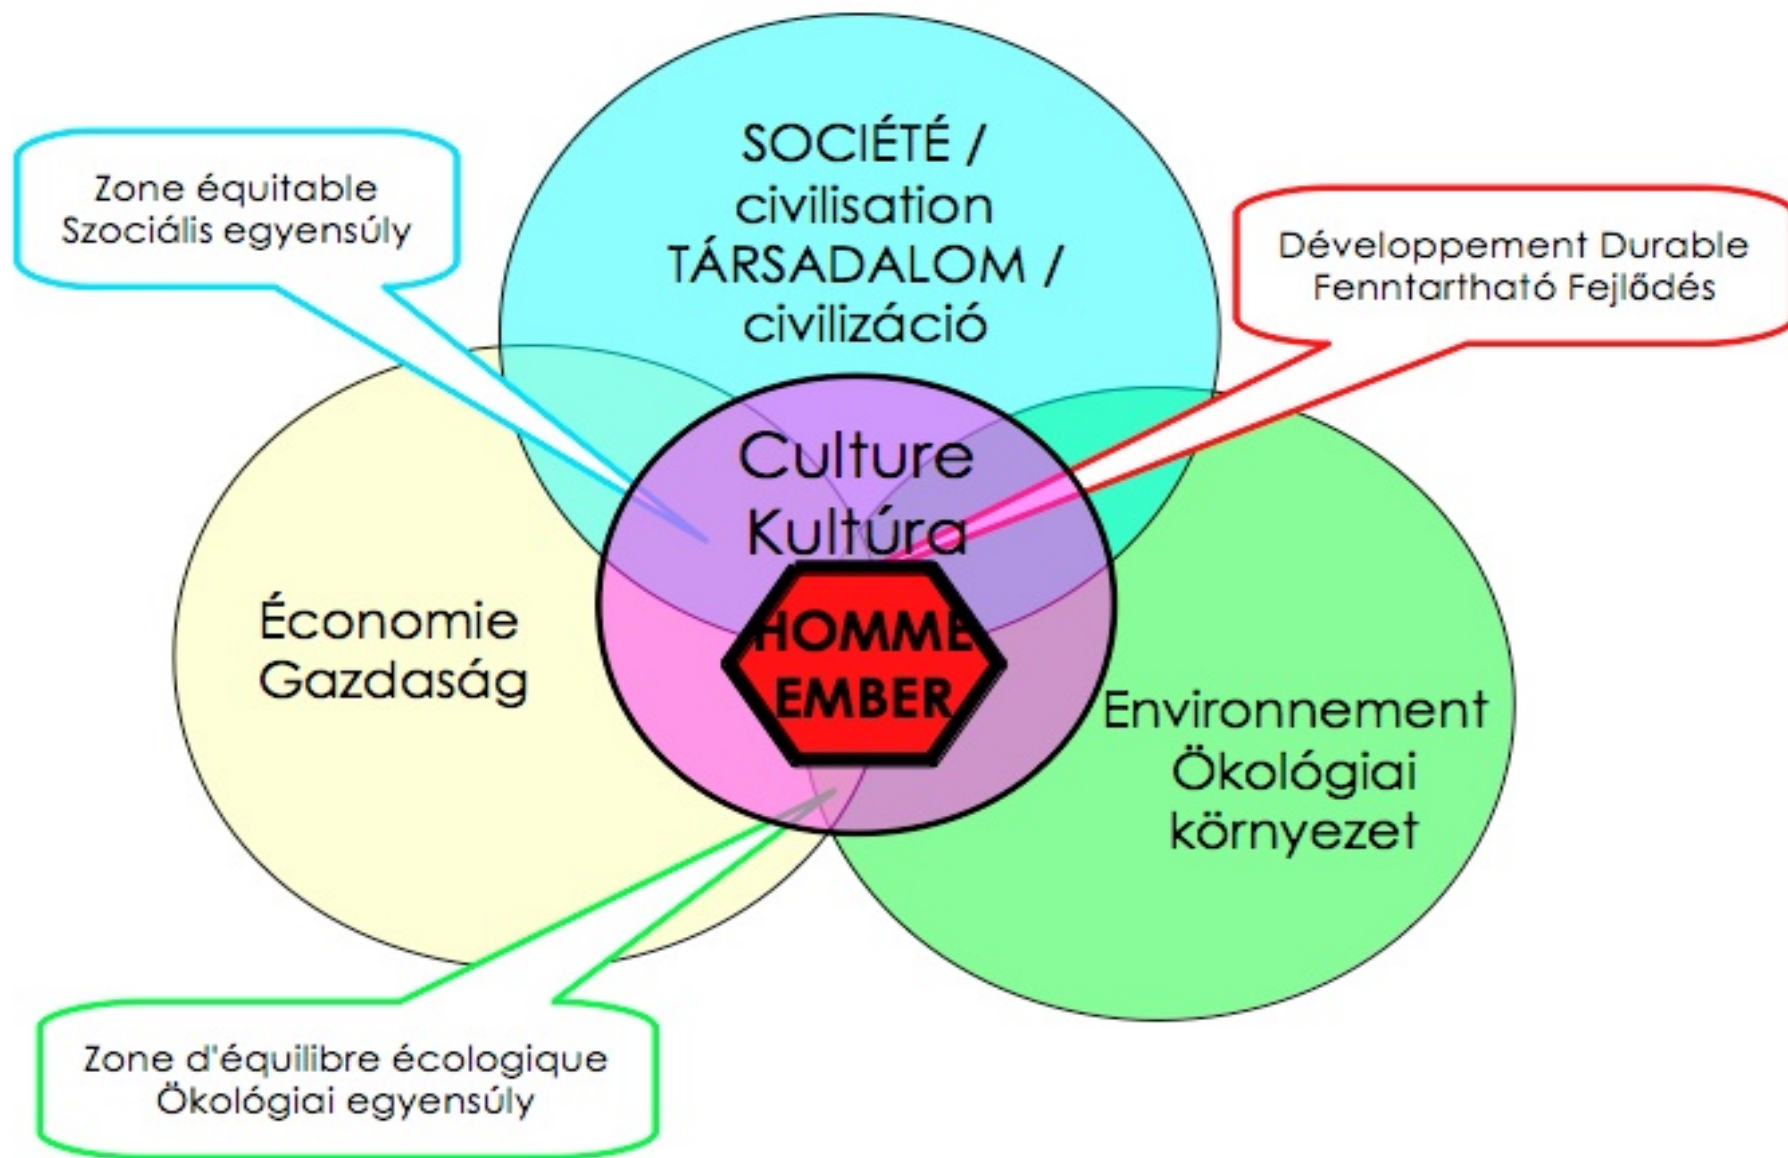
Zone équitable
Szociális egyensúly

SOCIÉTÉ / civilisation
TÁRSADALOM / civilizáció

Développement Durable
Fenntartható Fejlődés

Culture
Kultúra

HOMME
EMBER

Économie
Gazdaság

Environnement
Ökológiai
környezet

Zone d'équilibre écologique
Ökológiai egyensúly